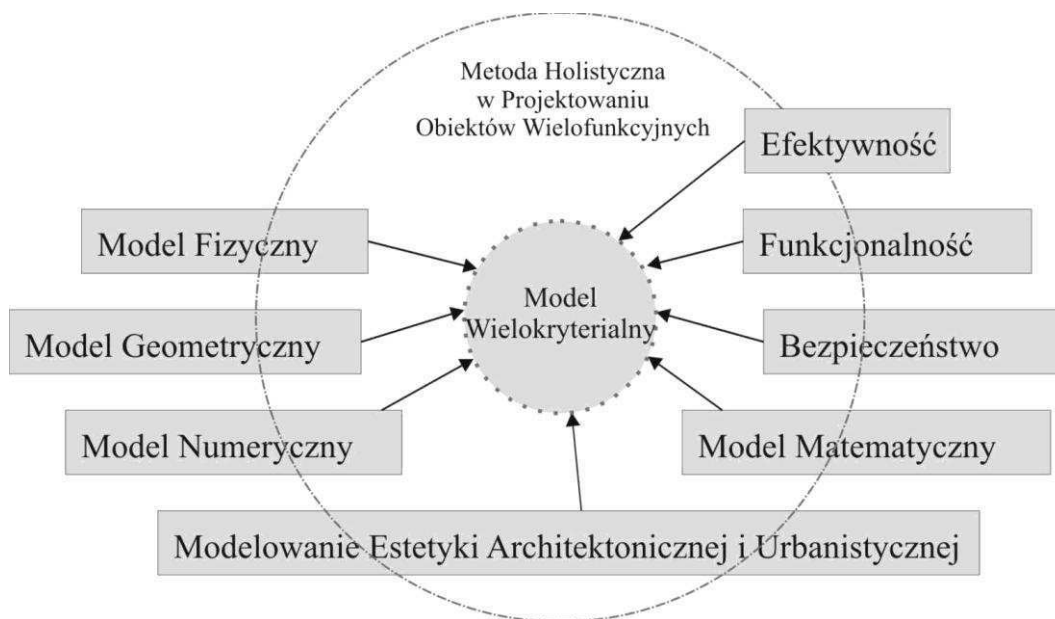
Metoda Holistyczna
w Projektowaniu
Obiektów Wielofunkcyjnych

Efektywność

Model Fizyczny

Funkcjonalność

Model
Wielokryterialny

Model Geometryczny

Bezpieczeństwo

Model Numeryczny

Model Matematyczny

Modelowanie Estetyki Architektonicznej i Urbanistycznej